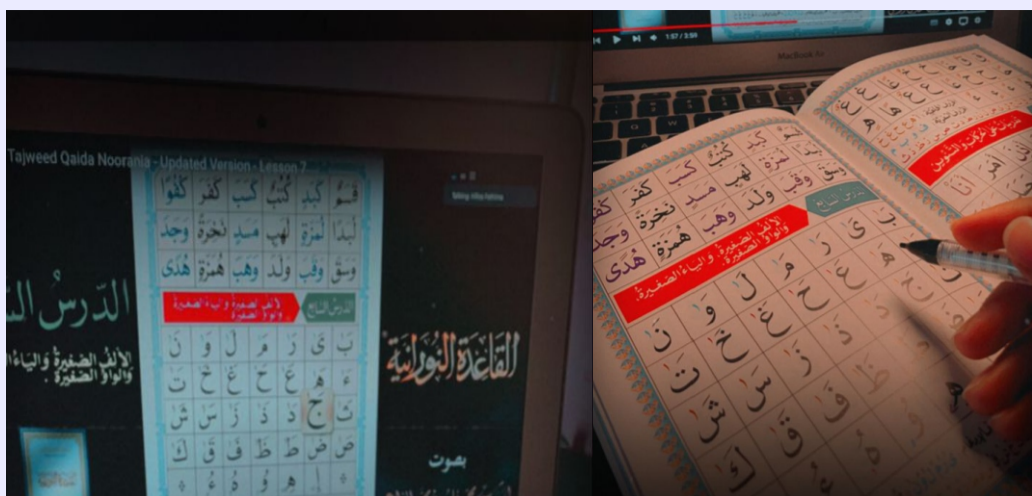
Tajweed Qaida Noorania - Updated Version - Lesson 7

الدرس الس

الألف الصغيرة والياء الصغيرة والواو الصغيرة

كُفُوًا كَفَرَ كَتَبَ كُتُبَ كَبِدَ قَسَمَ
وَجَدَ نَخِرَةٍ مَسَدٍ لَهَبٍ نُمَزَةٍ أَبَدًا
هُدًى هُمَزَةٍ وَهَبَ وَلَدَ وَقَبَ وَسَقَ

الدرس السابع
الألف الصغيرة والياء الصغيرة والواو الصغيرة

القاعدة النورانية

بصوت

MacBook Air

1:57 / 3:59